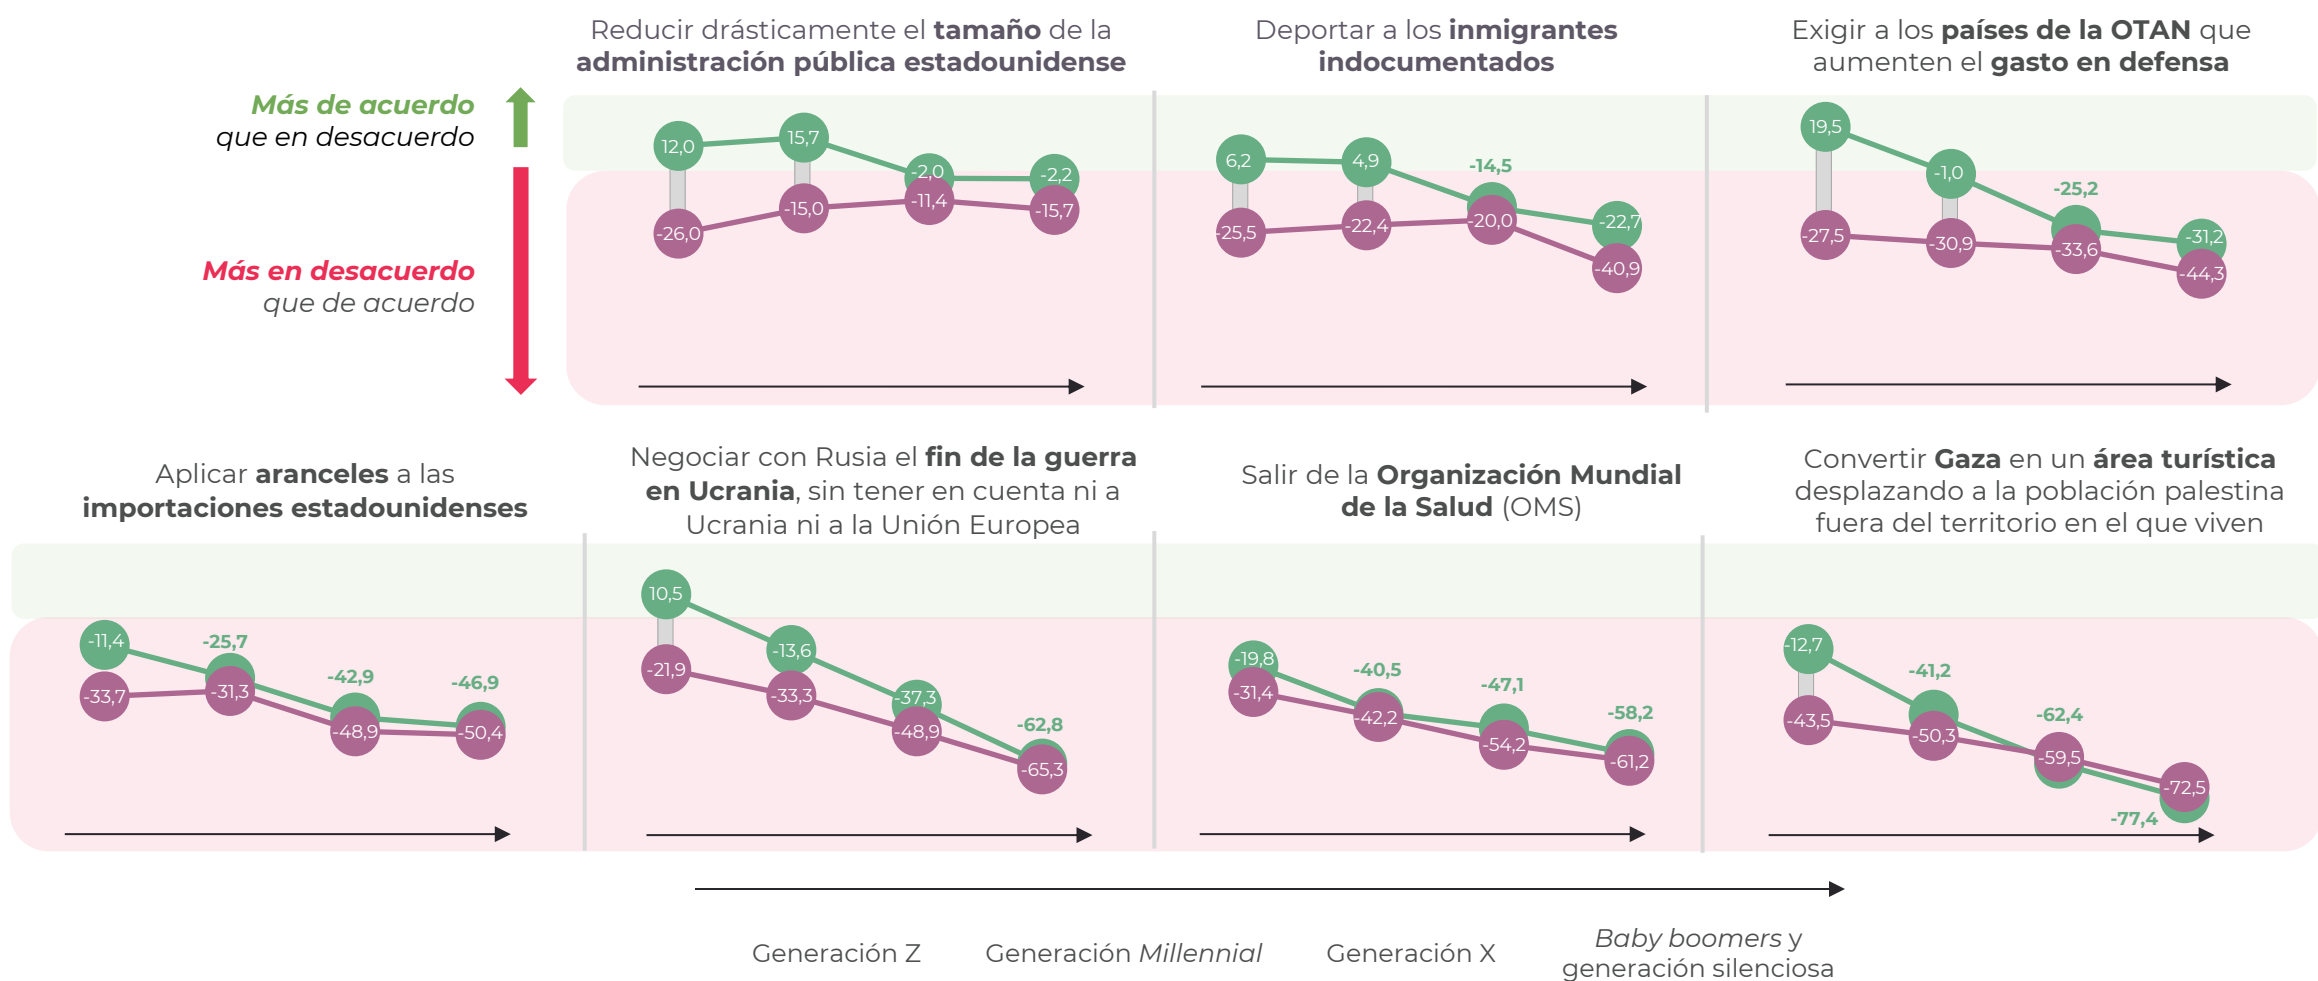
Más de acuerdo
que en desacuerdo

Más en desacuerdo
que de acuerdo

Reducir drásticamente el **tamaño** de la **administración pública estadounidense**

12,0 15,7 -2,0 -2,2
-26,0 -15,0 -11,4 -15,7

Deportar a los **inmigrantes indocumentados**

6,2 4,9 -14,5 -22,7
-25,5 -22,4 -20,0 -40,9

Exigir a los **países de la OTAN** que aumenten el **gasto en defensa**

19,5 -1,0 -25,2 -31,2
-27,5 -30,9 -33,6 -44,3

Aplicar **aranceles** a las **importaciones estadounidenses**

-11,4 -25,7 -42,9 -46,9
-33,7 -31,3 -48,9 -50,4

Negociar con Rusia el **fin de la guerra en Ucrania**, sin tener en cuenta ni a Ucrania ni a la Unión Europea

10,5 -13,6 -37,3 -62,8
-21,9 -33,3 -48,9 -65,3

Salir de la **Organización Mundial de la Salud** (OMS)

-19,8 -40,5 -47,1 -58,2
-31,4 -42,2 -54,2 -61,2

Convertir **Gaza** en un **área turística** desplazando a la población palestina fuera del territorio en el que viven

-12,7 -41,2 -62,4 -77,4
-43,5 -50,3 -59,5 -72,5

Generación Z Generación *Millennial* Generación X *Baby boomers* y generación silenciosa